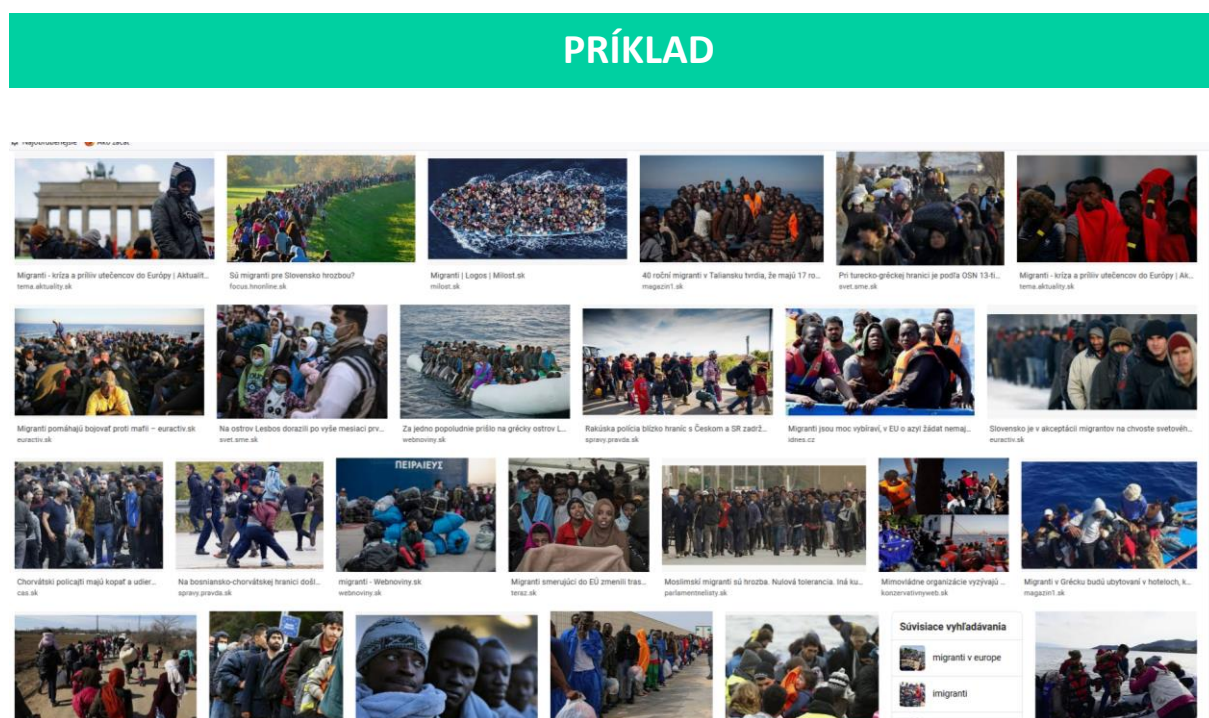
PRÍKLAD

Najobľúbenejšie Ako začať

Migranti - kríza a príliv utečencov do Európy | Aktualit...
tema.aktuality.sk

Sú migranti pre Slovensko hrozbou?
focus.hnonline.sk

Migranti | Logos | Milost.sk
milost.sk

40 roční migranti v Taliansku tvrdia, že majú 17 ro...
magazin1.sk

Pri turecko-gréckej hranici je podľa OSN 13-ti...
svet.sme.sk

Migranti - kríza a príliv utečencov do Európy | Ak...
tema.aktuality.sk

Migranti pomáhajú bojovať proti mafii – euractiv.sk
euractiv.sk

Na ostrov Lesbos dorazili po vyše mesiaci prv...
svet.sme.sk

Za jedno popoludnie prišlo na grécky ostrov L...
webnoviny.sk

Rakúska polícia blízko hraníc s Českom a SR zadrž...
spravy.pravda.sk

Migranti jsou moc vybíraví, v EU o azyl žádat nemaj...
idnes.cz

Slovensko je v akceptácii migrantov na chvoste svetovén...
euractiv.sk

Chorvátski policajti majú kopať a udier...
cas.sk

Na bosniansko-chorvátskej hranici doši...
spravy.pravda.sk

ΠΕΙΡΑΙΕΥΣ

migranti - Webnoviny.sk
webnoviny.sk

Migranti smerujúci do EÚ zmenili tras...
teraz.sk

Moslimskí migranti sú hrozba. Nulová tolerancia. Iná ku...
parlamentnelisty.sk

Mimovládne organizácie vyzývajú ...
konzervativnyweb.sk

Migranti v Grécku budú ubytovaní v hoteloch, k...
magazin1.sk

Súvisiace vyhľadávania
migranti v europe
imigranti